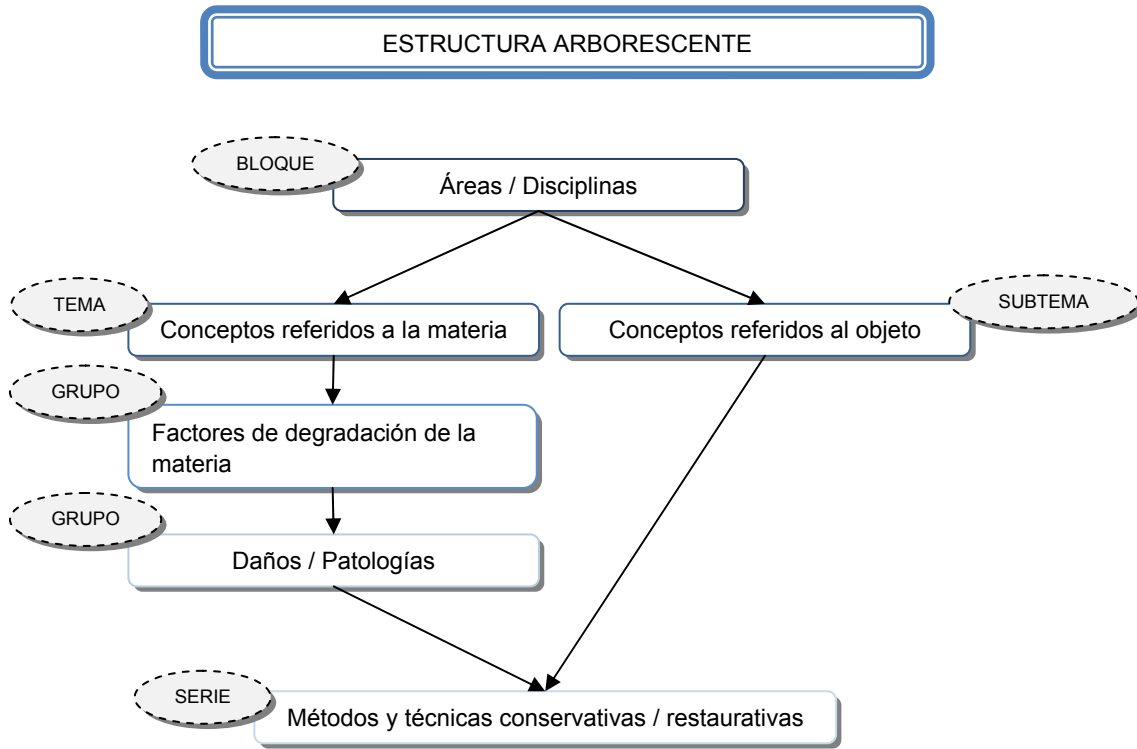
ESTRUCTURA ARBORESCENTE

BLOQUE

Áreas / Disciplinas

TEMA

Conceptos referidos a la materia

Conceptos referidos al objeto

SUBTEMA

GRUPO

Factores de degradación de la materia

GRUPO

Daños / Patologías

SERIE

Métodos y técnicas conservativas / restaurativas